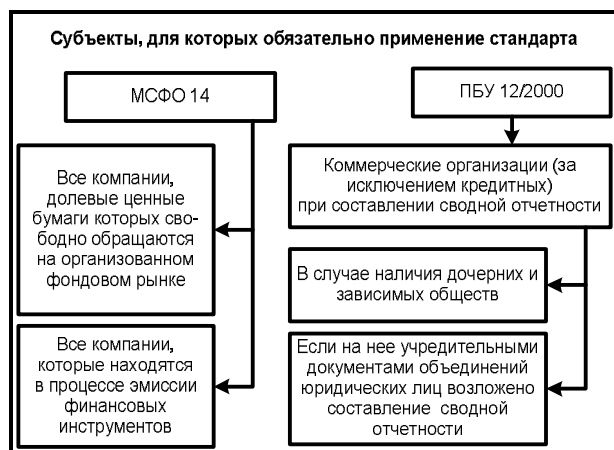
Субъекты, для которых обязательно применение стандарта

МСФО 14

ПБУ 12/2000

Все компании, долевые ценные бумаги которых свободно обращаются на организованном фондовом рынке

Все компании, которые находятся в процессе эмиссии финансовых инструментов

Коммерческие организации (за исключением кредитных) при составлении сводной отчетности

В случае наличия дочерних и зависимых обществ

Если на нее учредительными документами объединений юридических лиц возложено составление сводной отчетности